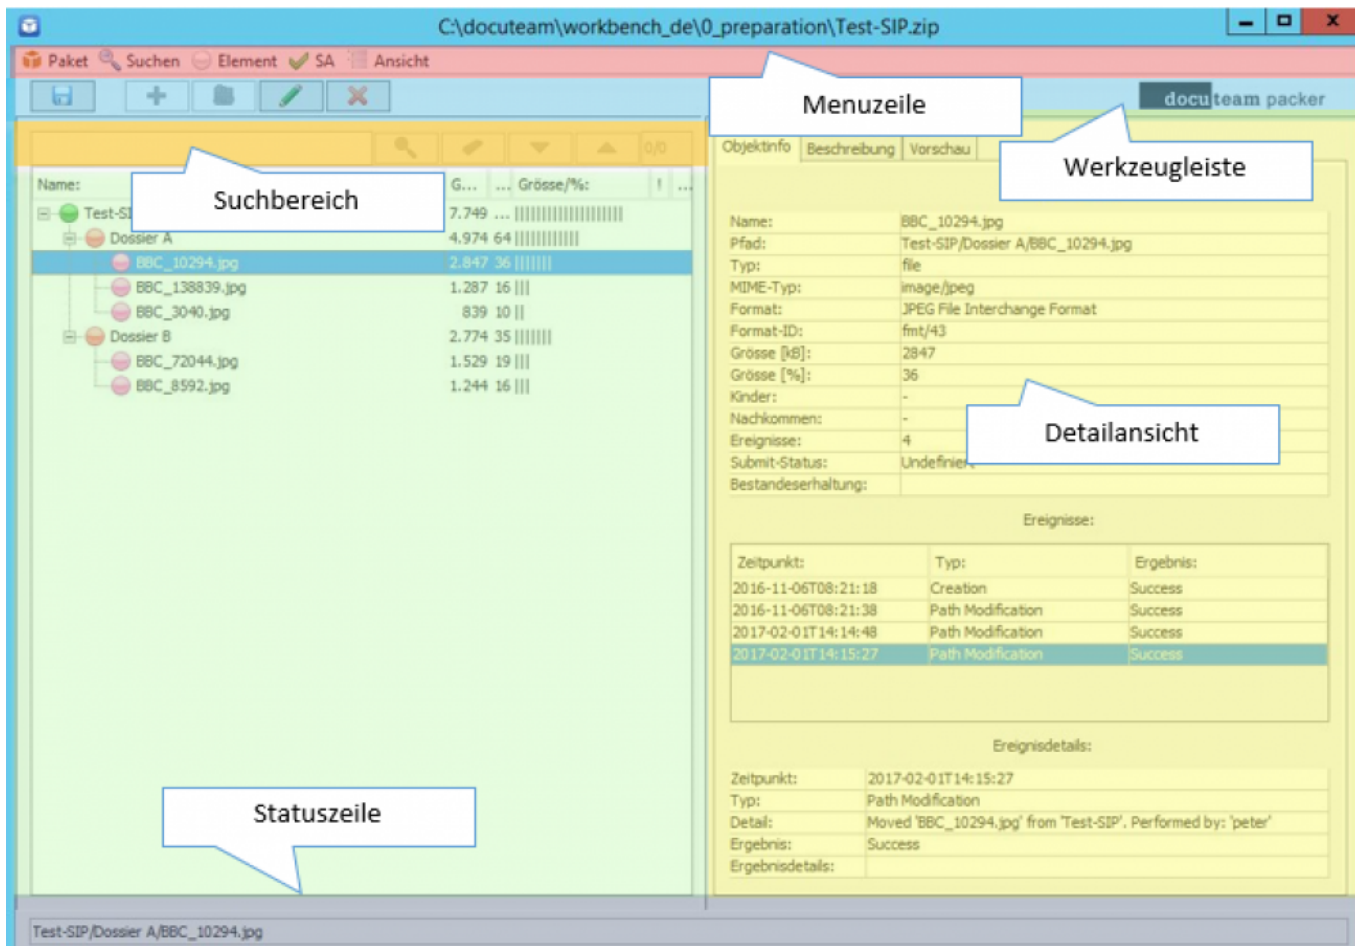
C:\docuteam\workbench_de\0_preparation\Test-SIP.zip

Paket Suchen Element SA Ansicht

Menuzeile

docuteam packer

Werkzeugleiste

0/0

Suchbereich

| Name: | G... | ... | Grösse/%: | ! | ... |
|---|---|---|---|---|---|
| Test-SI | 7.749 | ... | |||||||||||||||||||| | | |
| Dossier A | 4.974 | 64 | |||||||||||| | | |
| BBC_10294.jpg | 2.847 | 36 | ||||||| | | |
| BBC_138839.jpg | 1.287 | 16 | ||| | | |
| BBC_3040.jpg | 839 | 10 | || | | |
| Dossier B | 2.774 | 35 | ||||||| | | |
| BBC_72044.jpg | 1.529 | 19 | ||| | | |
| BBC_8592.jpg | 1.244 | 16 | ||| | | |

Objektinfo Beschreibung Vorschau

| Name: | BBC_10294.jpg |
|---|---|
| Pfad: | Test-SIP/Dossier A/BBC_10294.jpg |
| Typ: | file |
| MIME-Typ: | image/jpeg |
| Format: | JPEG File Interchange Format |
| Format-ID: | fmt/43 |
| Grösse [kB]: | 2847 |
| Grösse [%]: | 36 |
| Kinder: | - |
| Nachkommen: | - |
| Ereignisse: | 4 |
| Submit-Status: | Undefinie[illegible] |
| Bestandeserhaltung: | |

Detailansicht

Ereignisse:

| Zeitpunkt: | Typ: | Ergebnis: |
|---|---|---|
| 2016-11-06T08:21:18 | Creation | Success |
| 2016-11-06T08:21:38 | Path Modification | Success |
| 2017-02-01T14:14:48 | Path Modification | Success |
| 2017-02-01T14:15:27 | Path Modification | Success |

Ereignisdetails:

| Zeitpunkt: | 2017-02-01T14:15:27 |
|---|---|
| Typ: | Path Modification |
| Detail: | Moved 'BBC_10294.jpg' from 'Test-SIP'. Performed by: 'peter' |
| Ergebnis: | Success |
| Ergebnisdetails: | |

Statuszeile

Test-SIP/Dossier A/BBC_10294.jpg